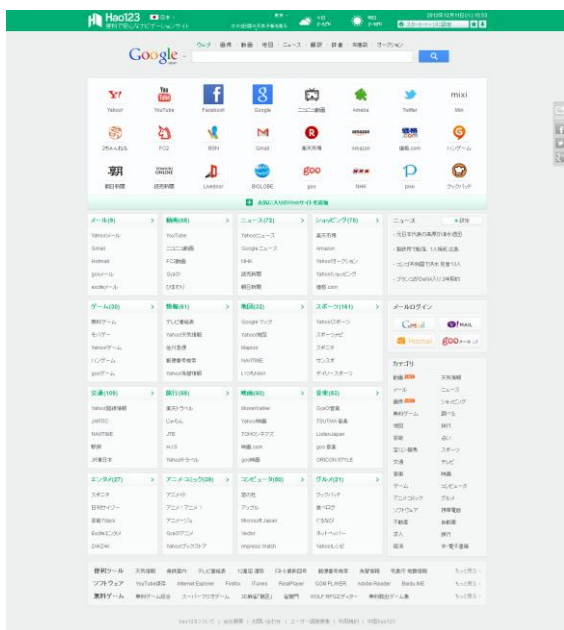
Hao123 日本
便利で安心なナビゲーションサイト

2012年12月11日(火) 10:53

Google
ウェブ 画像 動画 地図 ニュース 翻訳 辞書 知恵袋 オークション

Yahoo! YouTube Facebook Google ニコニコ動画 Ameba Twitter Mixi
2ちゃんねる FC2 MSN Gmail 楽天市場 Amazon 価格.com ハンゲーム
朝日新聞 読売新聞 Livedoor BIGLOBE goo NHK pixiv クックパッド

メール(9)
Yahooメール
Gmail
Hotmail
gooメール
exciteメール

動画(68)
YouTube
ニコニコ動画
FC2動画
GyaO!
ひまわり

ニュース(73)
Yahooニュース
Googleニュース
NHK
読売新聞
朝日新聞

ショッピング(76)
楽天市場
Amazon
Yahooオークション
Yahooショッピング
価格.com

ゲーム(30)
無料ゲーム
モバゲー
Yahooゲーム
ハンゲーム
gooゲーム

情報(61)
テレビ番組表
Yahoo天気情報
路線情報
郵便番号検索
Yahoo路線情報

地図(22)
Googleマップ
Yahoo地図
Mapion
NAVITIME
いつもNAVI

スポーツ(161)
Yahooスポーツ
スポーツナビ
スポニチ
サンスポ
デイリースポーツ

交通(109)
Yahoo路線情報
JARTIC
NAVITIME
駅探
JR東日本

旅行(68)
楽天トラベル
じゃらん
JTB
H.I.S.
Yahooトラベル

映画(60)
MovieWalker
Yahoo映画
TOHOシネマズ
映画.com
goo映画

音楽(62)
GyaO!音楽
TSUTAYA 音楽
ListenJapan
goo音楽
ORICON STYLE

エンタメ(37)
スポニチ
日刊サイゾー
芸能Plaza
Exciteエンタメ
ZAKZAK

アニメコミック(39)
アニメ系
アニメ！アニメ！
アニメージュ
GyaO!アニメ
Yahooブックストア

コンピュータ(60)
窓の杜
アップル
Microsoft Japan
Vector
Impress Watch

グルメ(51)
クックパッド
食べログ
ぐるなび
ホットペッパー
Yahooレシピ

ニュース
・元日本代表の高原が清水移籍
・衆院選で新党、1人擁立決定
・コンビ平均値下がり

メールログイン
Gmail
Hotmail
gooメール

カテゴリ
動画 天気情報
メール ニュース
画像 ショッピング
無料ゲーム 調べる
地図 旅行
音楽 占い
宝くじ情報 スポーツ
交通 テレビ
音楽 映画
ゲーム コンピュータ
アニメコミック グルメ
ソフトウェア 携帯電話
不動産 自動車
求人 旅行
銀行 辞・電子書籍

便利ツール 天気情報 路線案内 テレビ番組表 12星座 運勢 ロト6 番号抽選 郵便番号検索 地図 時刻表 もっと見る
ソフトウェア YouTube保存 Internet Explorer Firefox iTunes RealPlayer GOM PLAYER Adobe Reader Baidu IME もっと見る
無料ゲーム 無料ゲーム総合 スーパーマリオゲーム 3D脱出「部屋」 麻雀 WOLF RPGエディター 無料脱出ゲーム集 もっと見る

hao123について | 会社概要 | お問い合わせ | ユーザー調査募集 | 利用規約 | 中国hao123